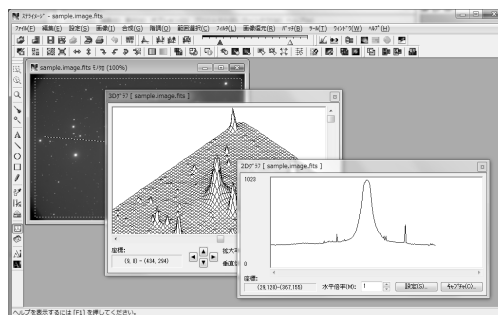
ｽﾃﾗｲﾒｰｼﾞ - sample.image.fits

ﾌｧｲﾙ(F) 編集(E) 設定(S) 画像(I) 合成(G) 階調(D) 範囲選択(C) ﾌｨﾙﾀ(L) 画像処理(P) ﾊﾞｯﾁ(B) ﾂｰﾙ(T) ｳｨﾝﾄﾞｳ(W) ﾍﾙﾌﾟ(H)

sample.image.fits 1/1 (100%)

3Dｸﾞﾗﾌ [ sample.image.fits ]

座標:
(0, 0) - (434, 294)

拡大率
垂直

2Dｸﾞﾗﾌ [ sample.image.fits ]

1020

0

座標:
(28,120)-(367,155)

水平倍率(H): 1

設定(S)...

ｷｬﾌﾟﾁｬ(C)...

ヘルプを表示するには [F1] を押してください。